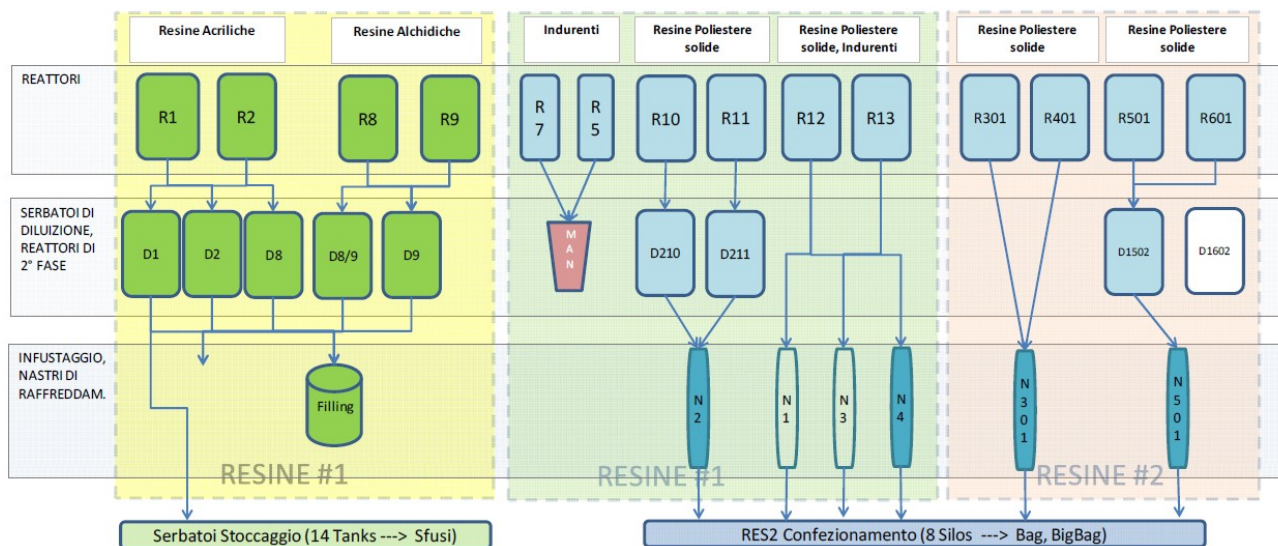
Resine Acriliche
Resine Alchidiche
Indurenti
Resine Poliestere solide
Resine Poliestere solide, Indurenti
Resine Poliestere solide
Resine Poliestere solide

REATTORI
R1
R2
R8
R9
R7
R5
R10
R11
R12
R13
R301
R401
R501
R601

SERBATOI DI DILUIZIONE, REATTORI DI 2° FASE
D1
D2
D8
D8/9
D9
MAN
D210
D211
D1502
D1602

INFUSTAGGIO, NASTRI DI RAFFREDDAM.
Filling
N2
N1
N3
N4
N301
N501

RESINE #1
RESINE #1
RESINE #2

Serbatoi Stoccaggio (14 Tanks ---> Sfusi)
RES2 Confezionamento (8 Silos ---> Bag, BigBag)